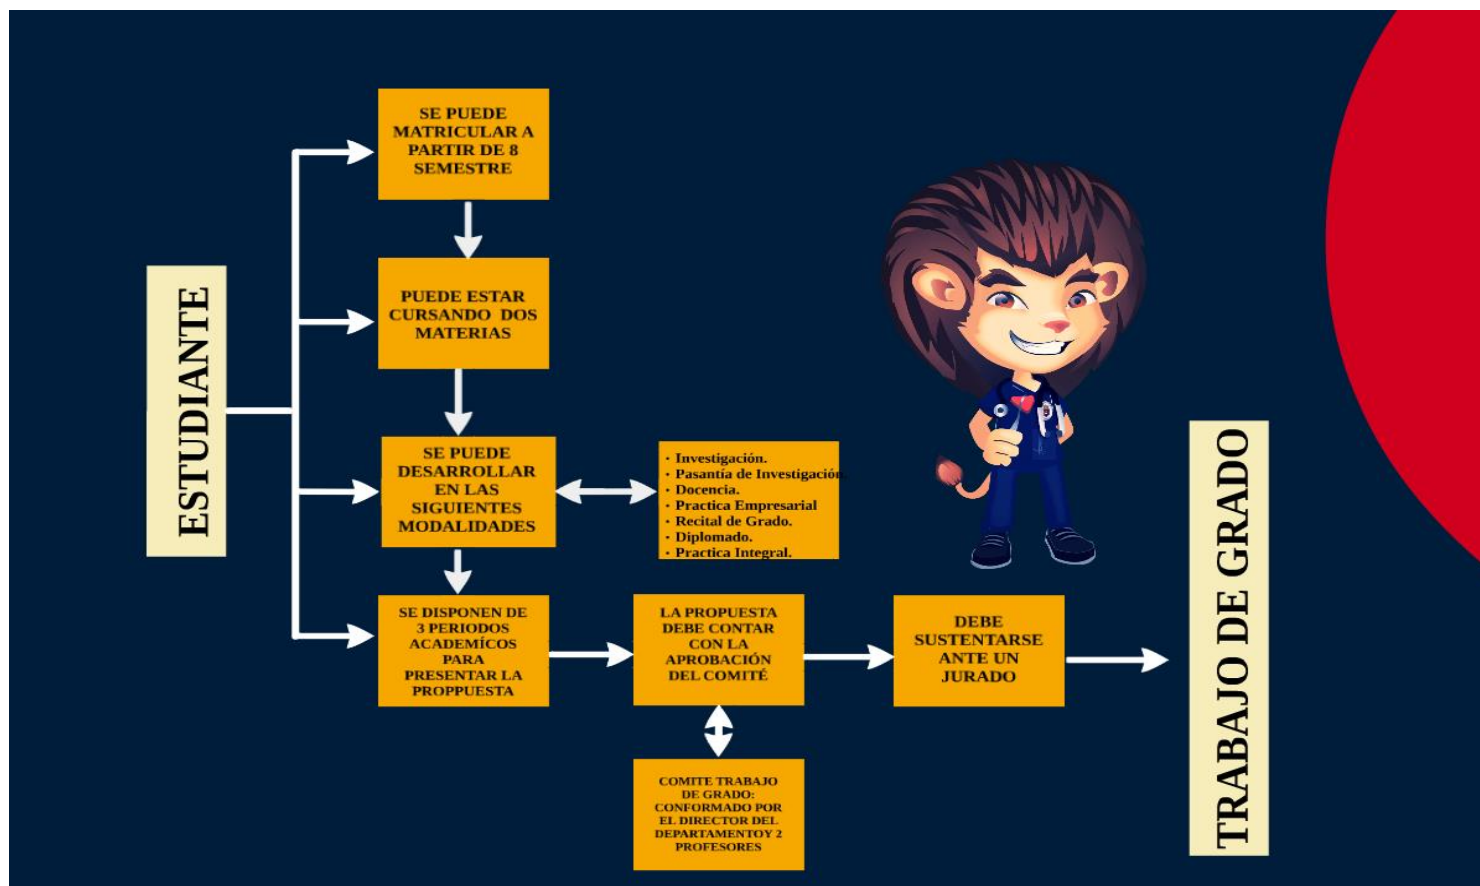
ESTUDIANTE

SE PUEDE MATRICULAR A PARTIR DE 8 SEMESTRE

PUEDE ESTAR CURSANDO DOS MATERIAS

SE PUEDE DESARROLLAR EN LAS SIGUIENTES MODALIDADES

· Investigación.
· Pasantía de Investigación
· Docencia.
· Practica Empresarial
· Recital de Grado.
· Diplomado.
· Practica Integral.

SE DISPONEN DE 3 PERIODOS ACADEMÍCOS PARA PRESENTAR LA PROPPUESTA

LA PROPUESTA DEBE CONTAR CON LA APROBACIÓN DEL COMITÉ

COMITE TRABAJO DE GRADO: CONFORMADO POR EL DIRECTOR DEL DEPARTAMENTOY 2 PROFESORES

DEBE SUSTENTARSE ANTE UN JURADO

TRABAJO DE GRADO